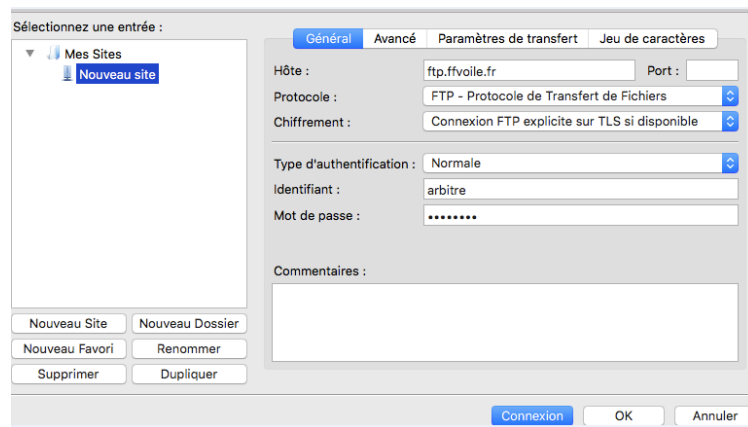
Sélectionnez une entrée :

Mes Sites
Nouveau site

Général | Avancé | Paramètres de transfert | Jeu de caractères

Hôte : ftp.ffvoile.fr
Port :
Protocole : FTP - Protocole de Transfert de Fichiers
Chiffrement : Connexion FTP explicite sur TLS si disponible

Type d'authentification : Normale
Identifiant : arbitre
Mot de passe : ••••••••

Commentaires :

Nouveau Site
Nouveau Dossier
Nouveau Favori
Renommer
Supprimer
Dupliquer

Connexion
OK
Annuler